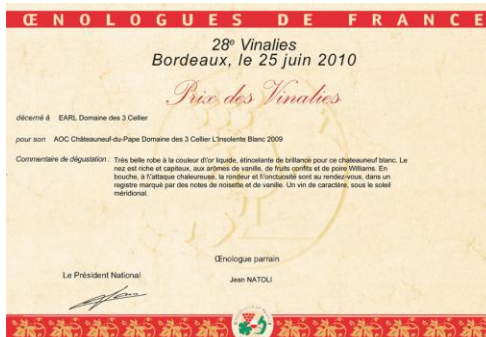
ŒNOLOGUES DE FRANCE

28$^e$ Vinalies
Bordeaux, le 25 juin 2010

Prix des Vinalies

décerné à EARL Domaine des 3 Cellier

pour son AOC Châteauneuf-du-Pape Domaine des 3 Cellier L'Insolente Blanc 2009

Commentaire de dégustation : Très belle robe à la couleur d'or liquide, étincelante de brillance pour ce chateauneuf blanc. Le nez est riche et capiteux, aux arômes de vanille, de fruits confits et de poire Williams. En bouche, à l'attaque chaleureuse, la rondeur et l'onctuosité sont au rendez-vous, dans un registre marqué par des notes de noisette et de vanille. Un vin de caractère, sous le soleil méridional.

Œnologue parrain

Jean NATOLI

Le Président National